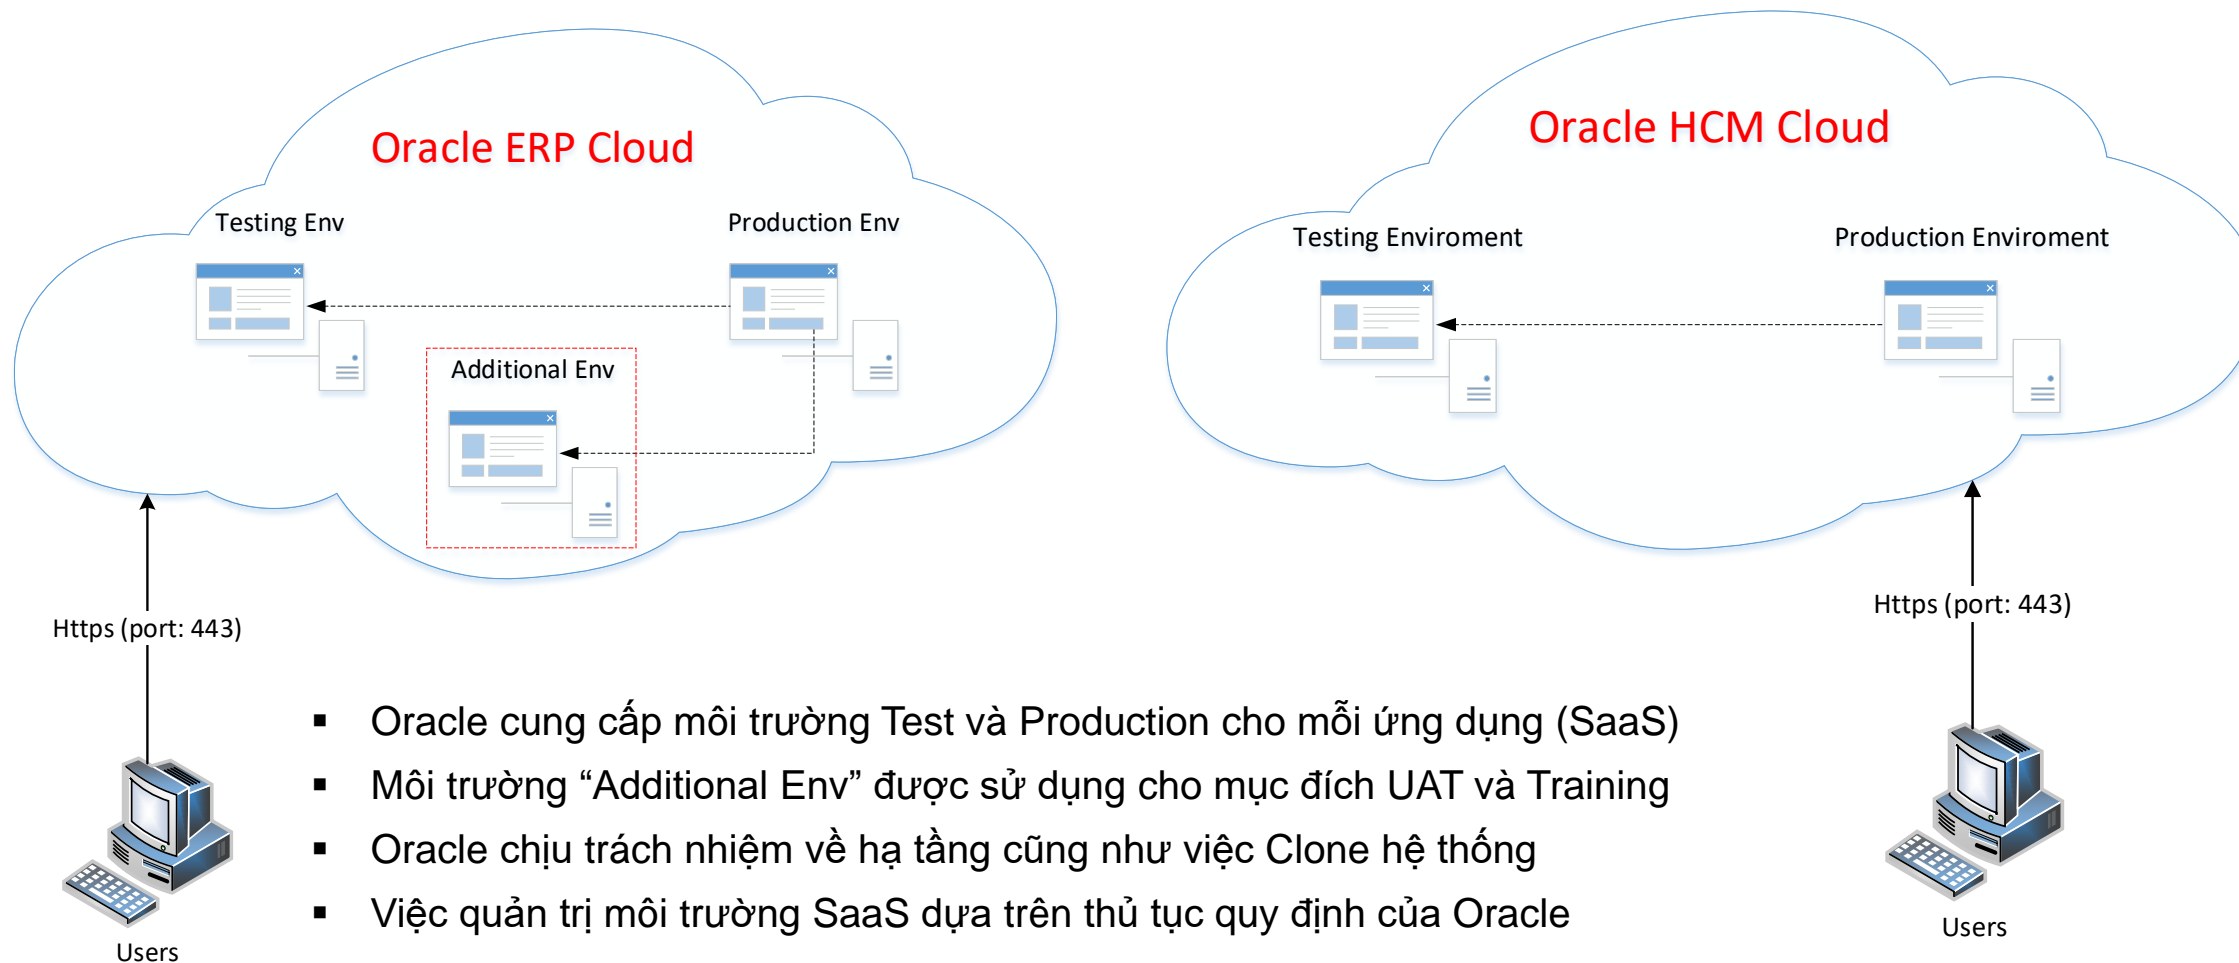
Oracle ERP Cloud

Testing Env

Production Env

Additional Env

Oracle HCM Cloud

Testing Enviroment

Production Enviroment

Https (port: 443)

Https (port: 443)

Users

Users

▪ Oracle cung cấp môi trường Test và Production cho mỗi ứng dụng (SaaS)
▪ Môi trường “Additional Env” được sử dụng cho mục đích UAT và Training
▪ Oracle chịu trách nhiệm về hạ tầng cũng như việc Clone hệ thống
▪ Việc quản trị môi trường SaaS dựa trên thủ tục quy định của Oracle